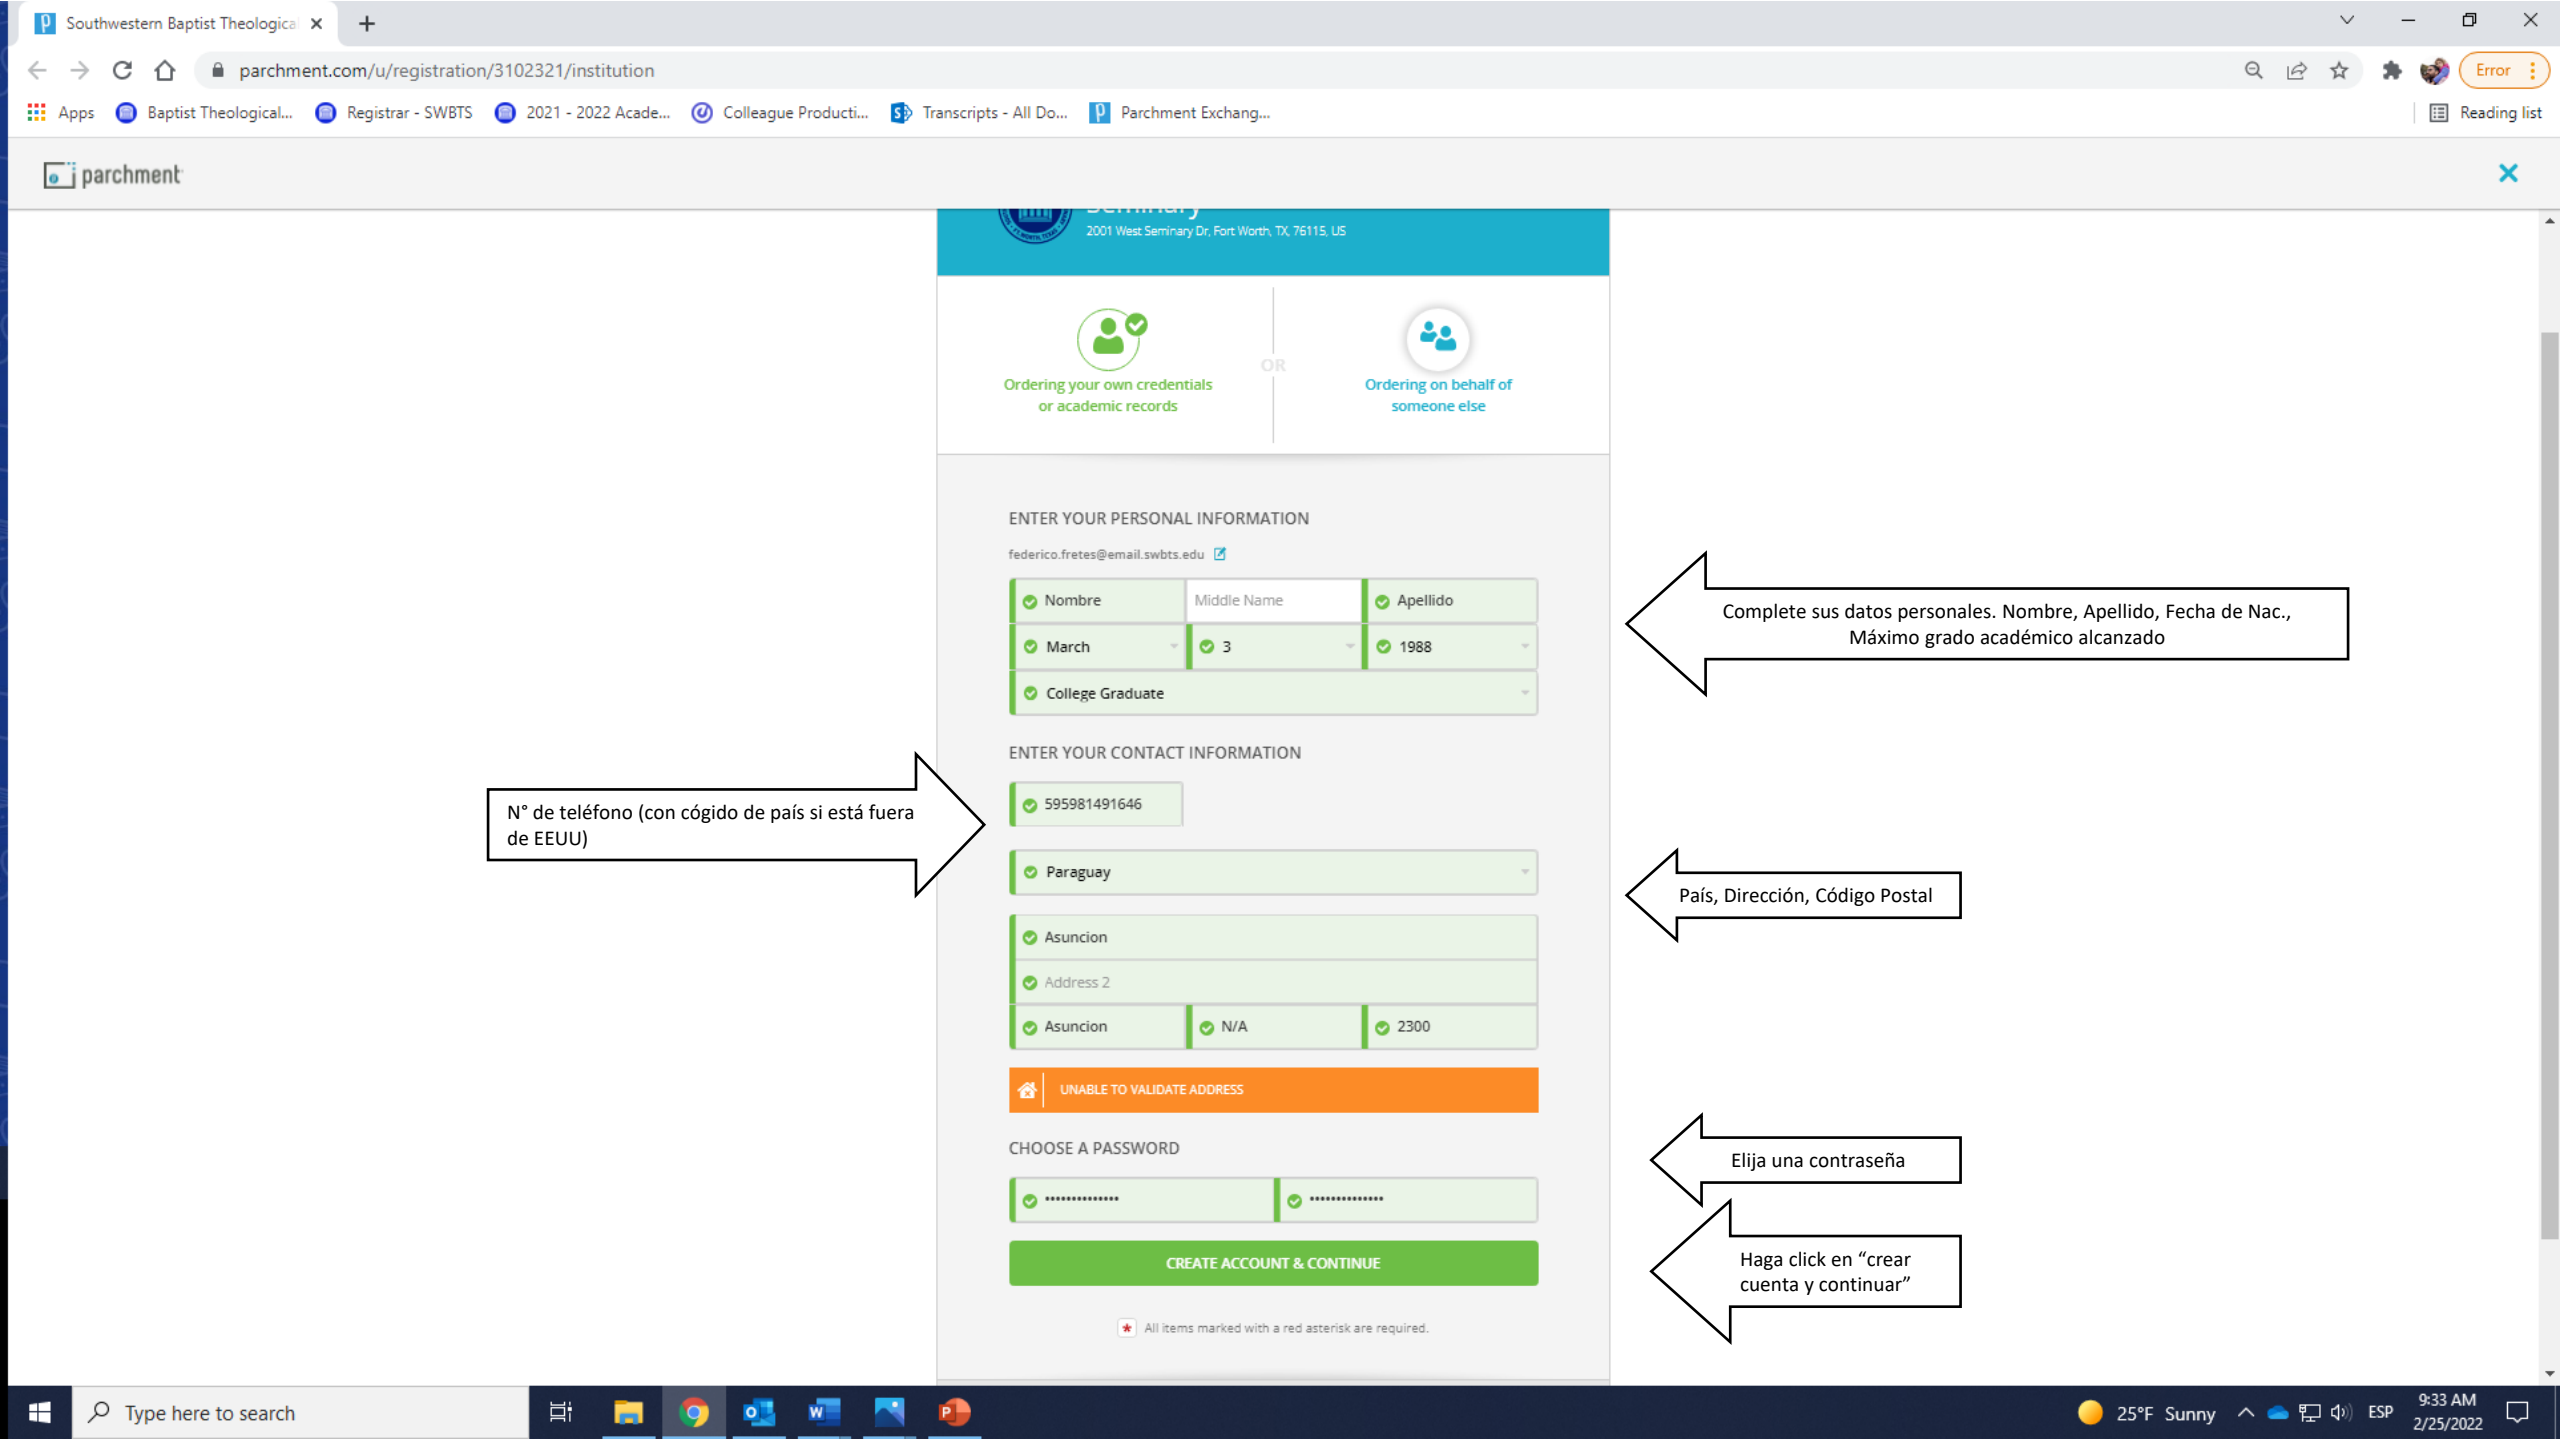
Southwestern Baptist Theologica ×

parchment.com/u/registration/3102321/institution

Error

Apps Baptist Theological... Registrar - SWBTS 2021 - 2022 Acade... Colleague Producti... Transcripts - All Do... Parchment Exchang... Reading list

parchment

2001 West Seminary Dr, Fort Worth, TX, 76115, US

Ordering your own credentials or academic records

OR

Ordering on behalf of someone else

ENTER YOUR PERSONAL INFORMATION

federico.fretes@email.swbts.edu

| Nombre | Middle Name | Apellido |
|---|---|---|
| March | 3 | 1988 |

College Graduate

Complete sus datos personales. Nombre, Apellido, Fecha de Nac., Máximo grado académico alcanzado

ENTER YOUR CONTACT INFORMATION

N° de teléfono (con código de país si está fuera de EEUU)

595981491646

Paraguay

País, Dirección, Código Postal

Asuncion

Address 2

| Asuncion | N/A | 2300 |
|---|---|---|

UNABLE TO VALIDATE ADDRESS

CHOOSE A PASSWORD

Elija una contraseña

•••••••••••••• ••••••••••••••

CREATE ACCOUNT & CONTINUE

Haga click en “crear cuenta y continuar”

All items marked with a red asterisk are required.

Type here to search

25°F Sunny ESP 9:33 AM 2/25/2022